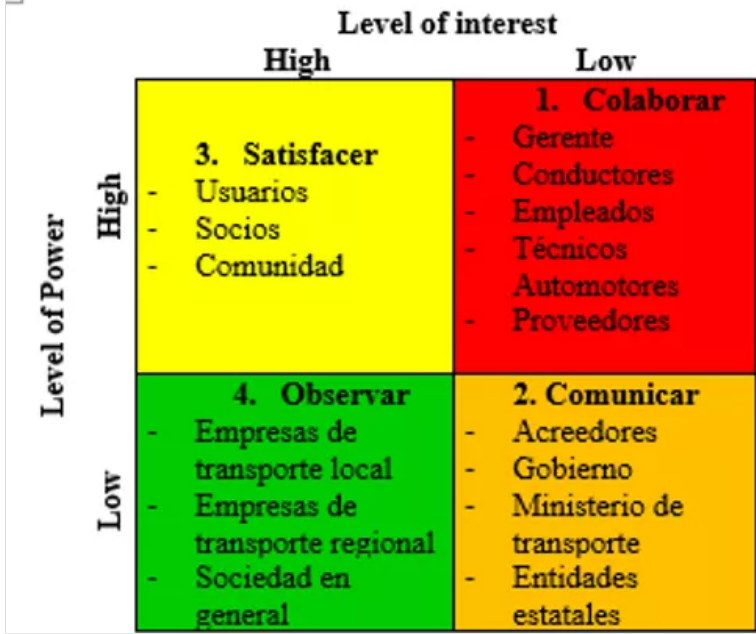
Level of interest

| | | High | Low |
|---|---|---|---|
| Level of Power | High | 3. Satisfacer<br>- Usuarios<br>- Socios<br>- Comunidad | 1. Colaborar<br>- Gerente<br>- Conductores<br>- Empleados<br>- Técnicos Automotores<br>- Proveedores |
| | Low | 4. Observar<br>- Empresas de transporte local<br>- Empresas de transporte regional<br>- Sociedad en general | 2. Comunicar<br>- Acreedores<br>- Gobierno<br>- Ministerio de transporte<br>- Entidades estatales |